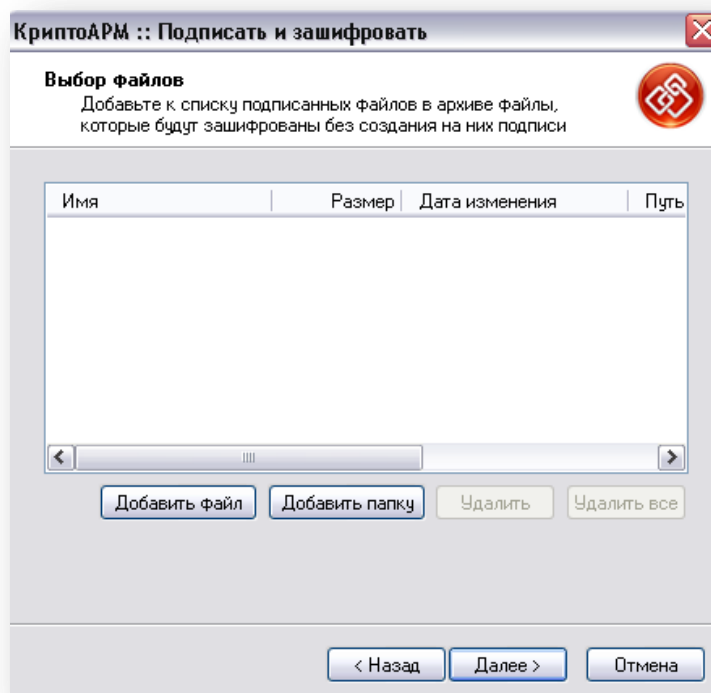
КриптоАРМ :: Подписать и зашифровать

Выбор файлов
Добавьте к списку подписанных файлов в архиве файлы, которые будут зашифрованы без создания на них подписи

| Имя | Размер | Дата изменения | Путь |
|---|---|---|---|

Добавить файл
Добавить папку
Удалить
Удалить все

< Назад
Далее >
Отмена